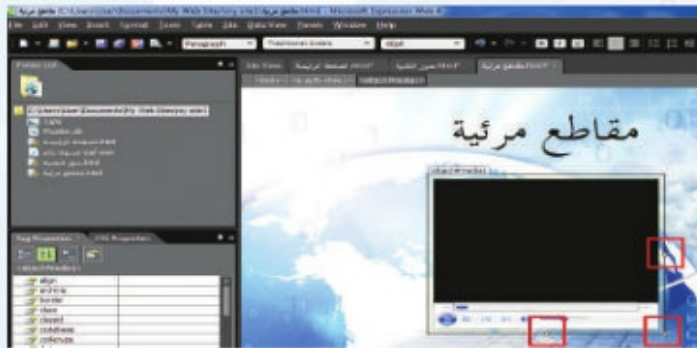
مقاطع مرئية.html - Microsoft Expression Web 4
File Edit View Insert Format Tools Table Site Data View Panels Window Help
Paragraph
Traditional Arabic
Folder List
C:\Users\User\Documents\My Web Sites\my site1
Site View
الصفحة الرئيسية.html
صور الطبيعة.html
مقاطع مرئية.html
<body>
<object#media1>
Tag Properties
CSS Properties
<object#media1>
align
archive
border
class
classid
codebase
codetype
مقاطع مرئية
object#media1
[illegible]